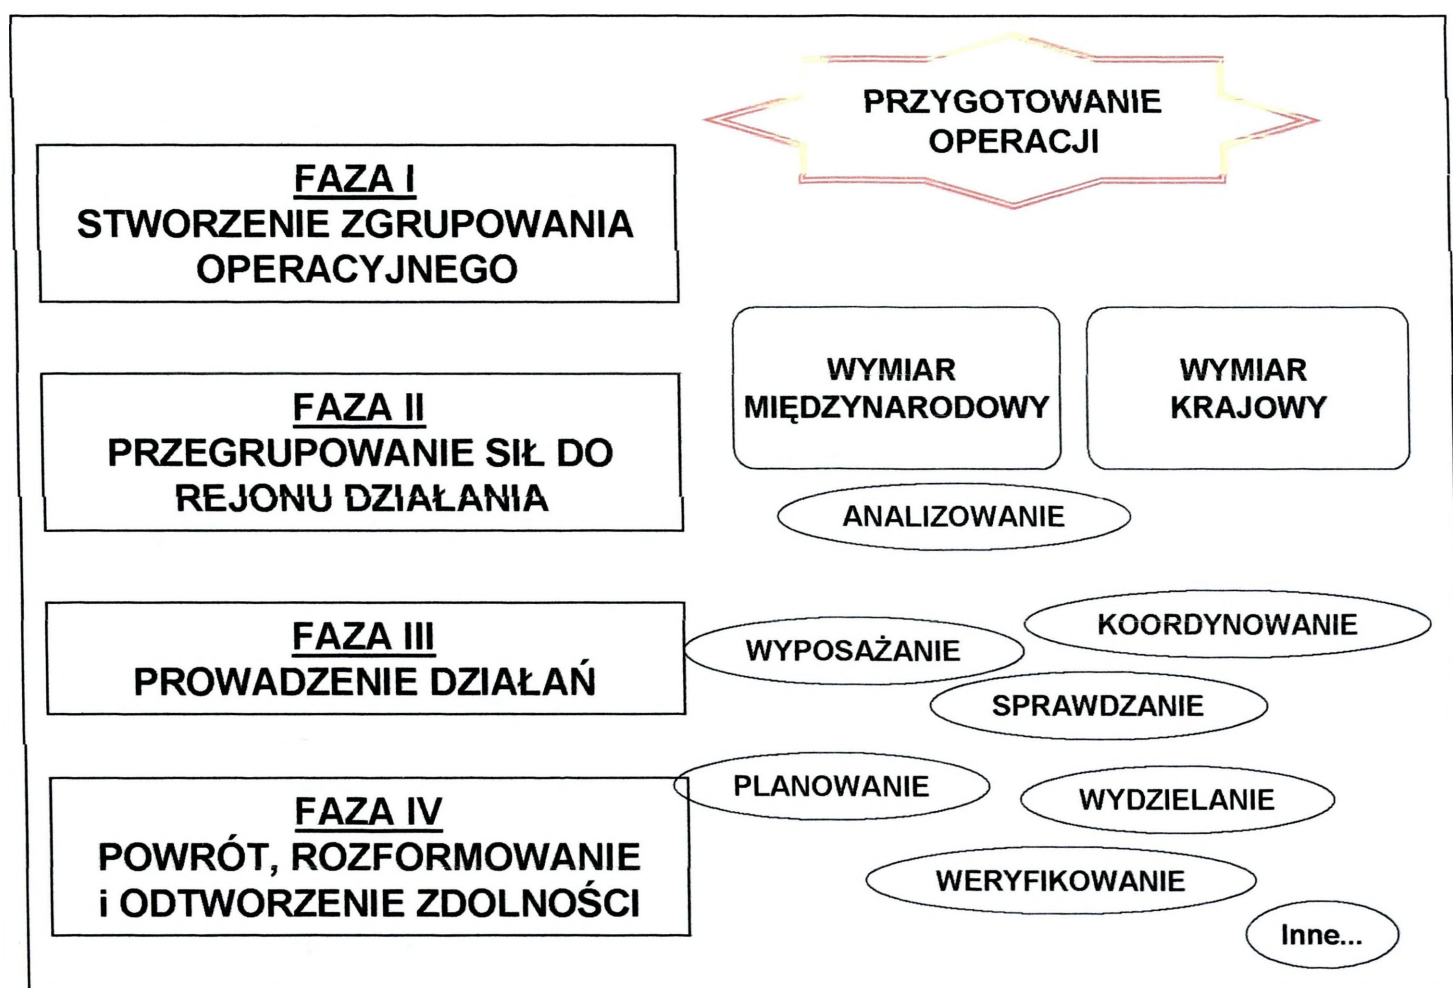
PRZYGOTOWANIE OPERACJI

FAZA I
STWORZENIE ZGRUPOWANIA OPERACYJNEGO

WYMIAR MIĘDZYNARODOWY

WYMIAR KRAJOWY

FAZA II
PRZEGRUPOWANIE SIŁ DO REJONU DZIAŁANIA

ANALIZOWANIE

FAZA III
PROWADZENIE DZIAŁAŃ

WYPOSAŻANIE

KOORDYNOWANIE

SPRAWDZANIE

FAZA IV
POWRÓT, ROZFORMOWANIE i ODTWORZENIE ZDOLNOŚCI

PLANOWANIE

WYDZIELANIE

WERYFIKOWANIE

Inne...